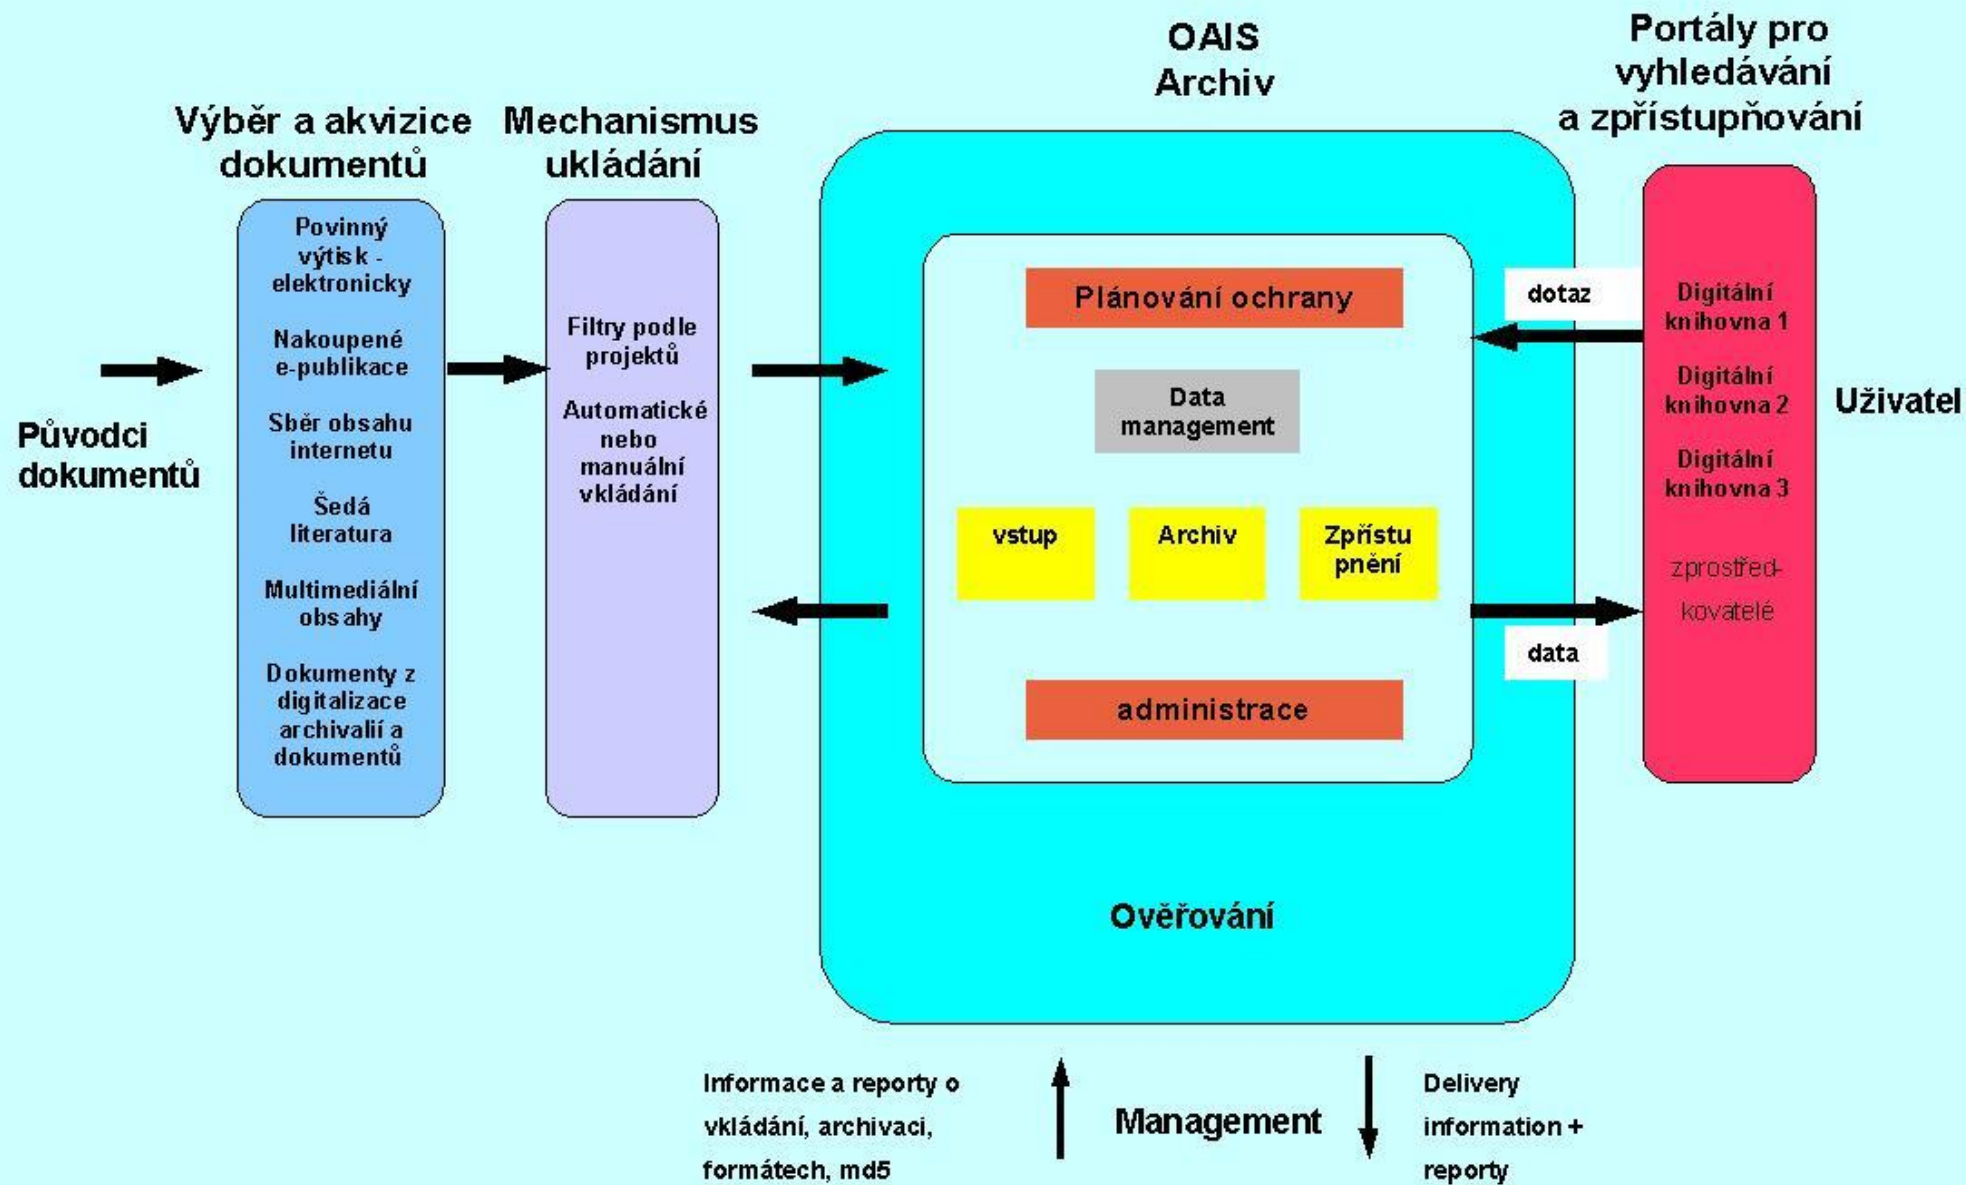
OAIS Archiv

Portály pro vyhledávání a zpřístupňování

Výběr a akvizice dokumentů

Mechanismus ukládání

Původci dokumentů

Povinný výtisk - elektronicky

Nakoupené e-publikace

Sběr obsahu internetu

Šedá literatura

Multimediální obsahy

Dokumenty z digitalizace archivalií a dokumentů

Filtry podle projektů

Automatické nebo manuální vkládání

Plánování ochrany

Data management

vstup

Archiv

Zpřístupnění

administrace

Ověřování

dotaz

data

Digitální knihovna 1

Digitální knihovna 2

Digitální knihovna 3

zprostředkovatelé

Uživatel

Informace a reporty o vkládání, archivaci, formátech, md5

Management

Delivery information + reporty